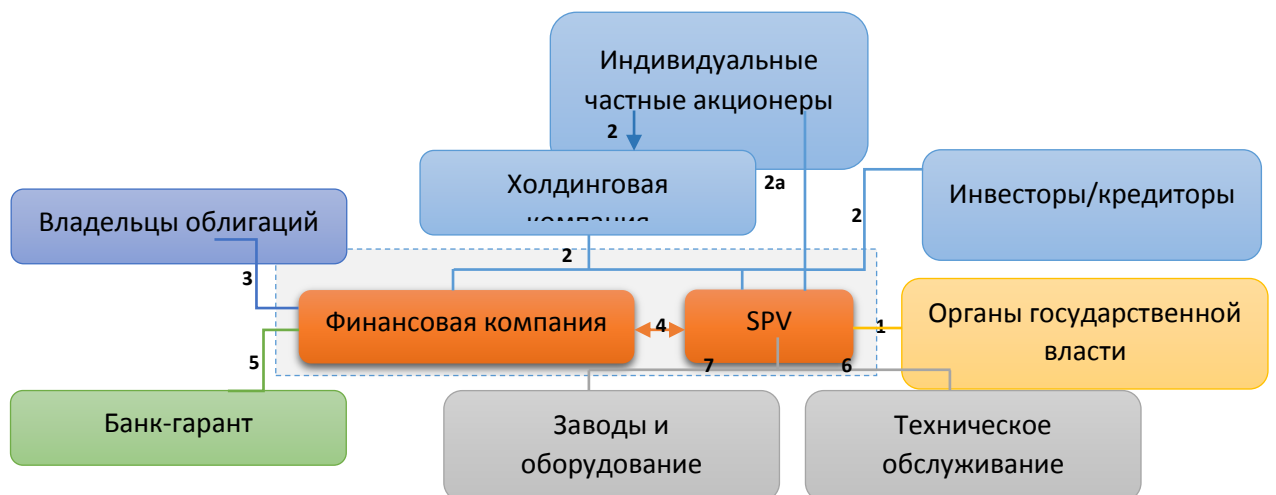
Индивидуальные частные акционеры

2

Холдинговая компания

2a

Инвесторы/кредиторы

2

Владельцы облигаций

2

3

Финансовая компания

4

SPV

1

Органы государственной власти

5

7

6

Банк-гарант

Заводы и оборудование

Техническое обслуживание